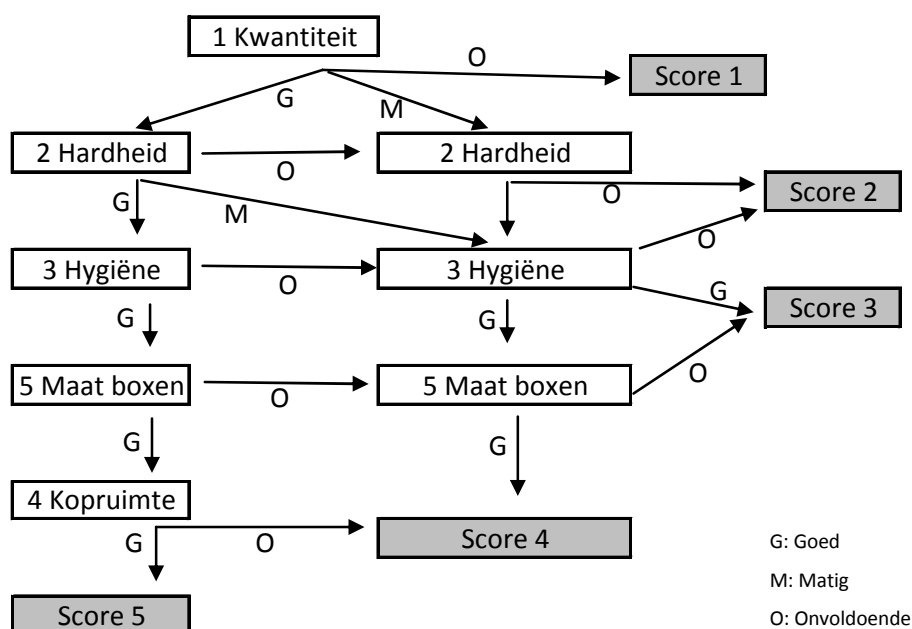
1 Kwantiteit

O

Score 1

G

M

2 Hardheid

O

2 Hardheid

G

M

O

Score 2

O

3 Hygiëne

O

3 Hygiëne

G

Score 3

G

G

O

5 Maat boxen

O

5 Maat boxen

G

G

4 Kopruimte

G

O

Score 4

Score 5

G: Goed

M: Matig

O: Onvoldoende